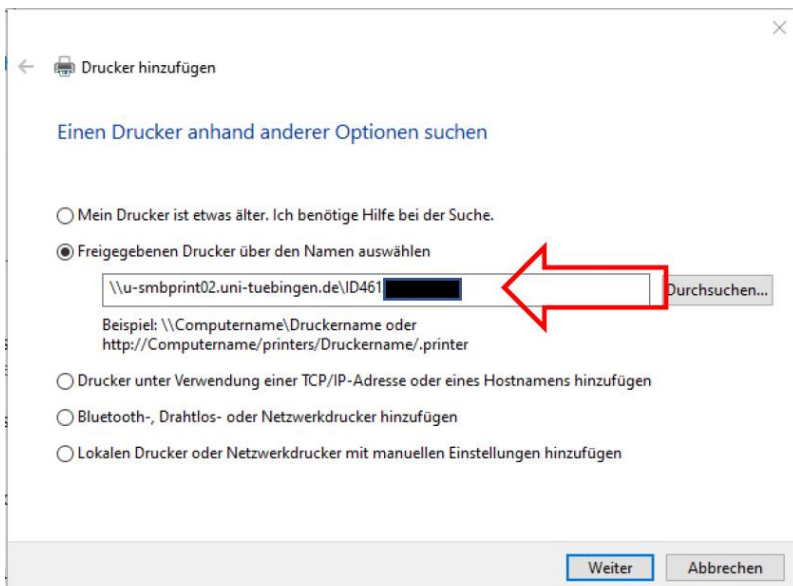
Drucker hinzufügen

Einen Drucker anhand anderer Optionen suchen

Mein Drucker ist etwas älter. Ich benötige Hilfe bei der Suche.

Freigegebenen Drucker über den Namen auswählen

\\u-smbprint02.uni-tuebingen.de\ID461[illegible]

Durchsuchen...

Beispiel: \\Computername\Druckername oder http://Computername/printers/Druckername/.printer

Drucker unter Verwendung einer TCP/IP-Adresse oder eines Hostnamens hinzufügen

Bluetooth-, Drahtlos- oder Netzwerkdrucker hinzufügen

Lokalen Drucker oder Netzwerkdrucker mit manuellen Einstellungen hinzufügen

Weiter

Abbrechen